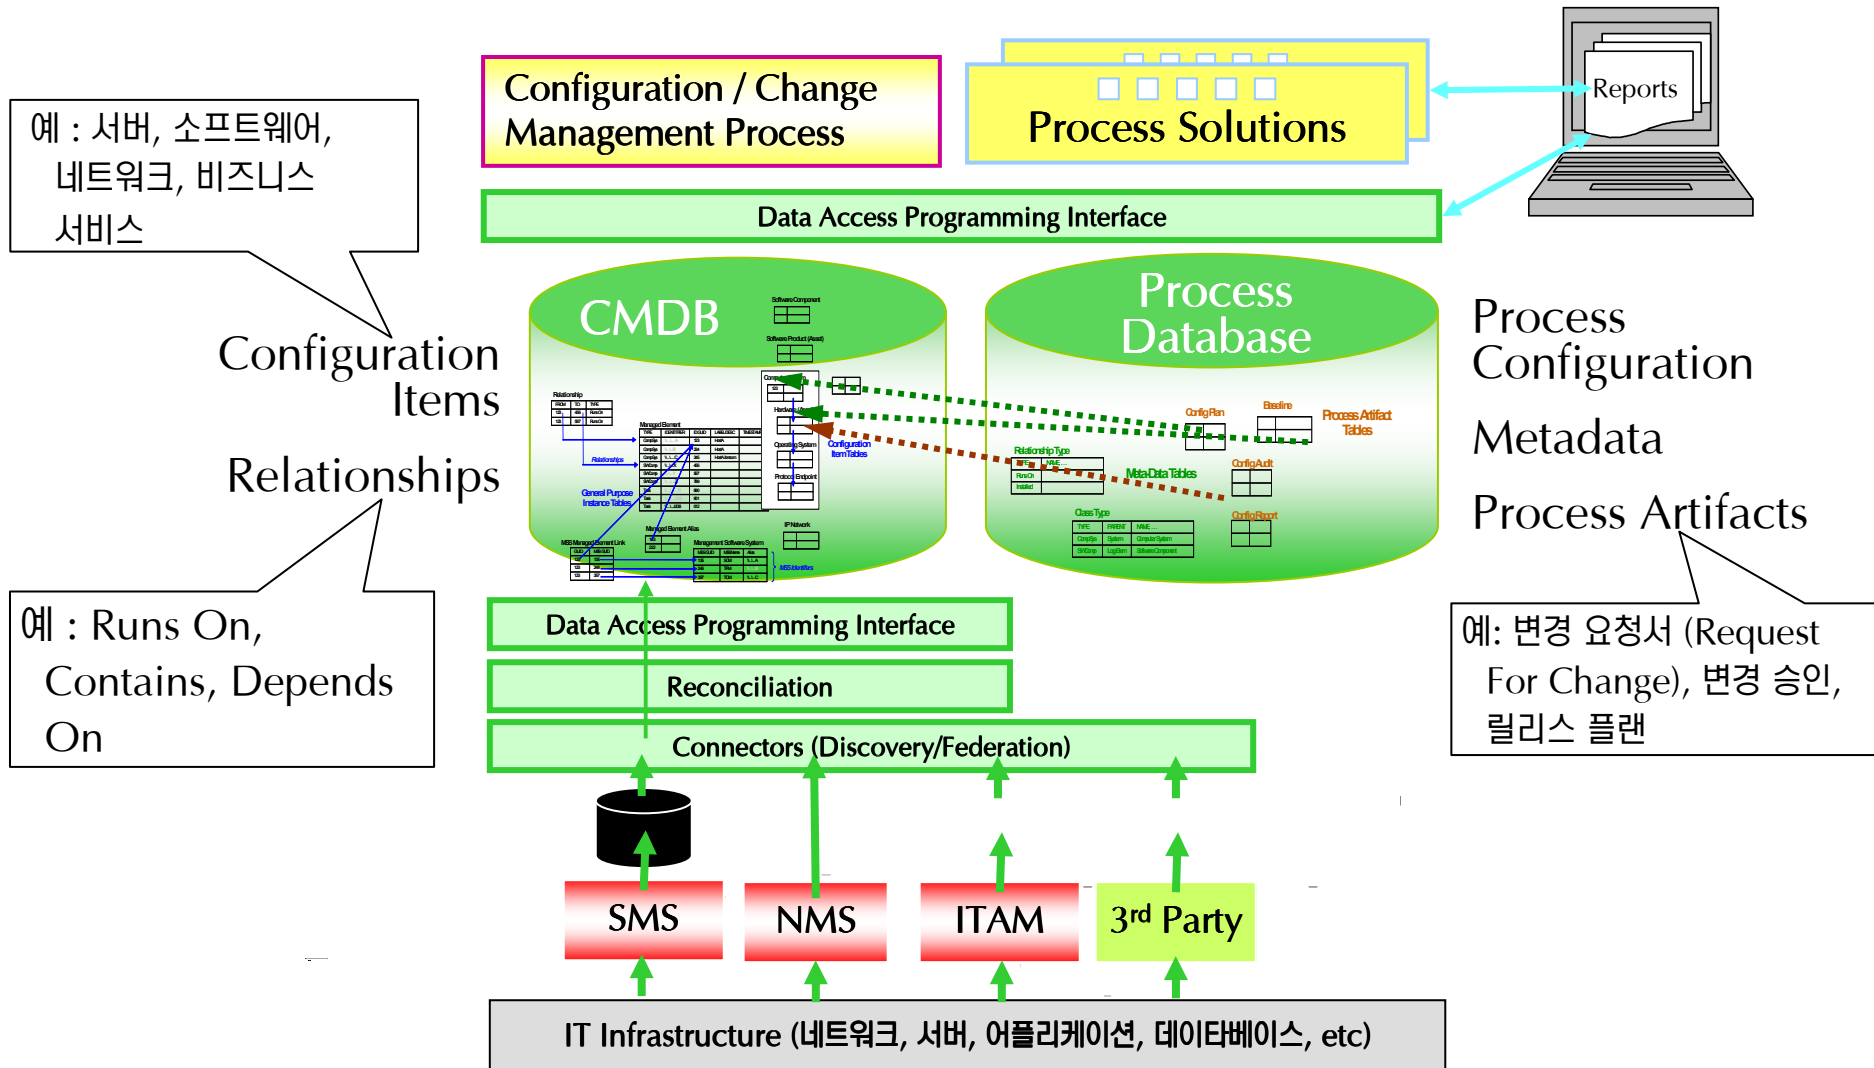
예 : 서버, 소프트웨어, 네트워크, 비즈니스 서비스

Configuration / Change Management Process

Process Solutions

Reports

Data Access Programming Interface

Configuration Items

Relationships

CMDB

Process Database

Process Configuration

Metadata

Process Artifacts

예 : Runs On, Contains, Depends On

예: 변경 요청서 (Request For Change), 변경 승인, 릴리스 플랜

Data Access Programming Interface

Reconciliation

Connectors (Discovery/Federation)

SMS

NMS

ITAM

3rd Party

IT Infrastructure (네트워크, 서버, 어플리케이션, 데이타베이스, etc)